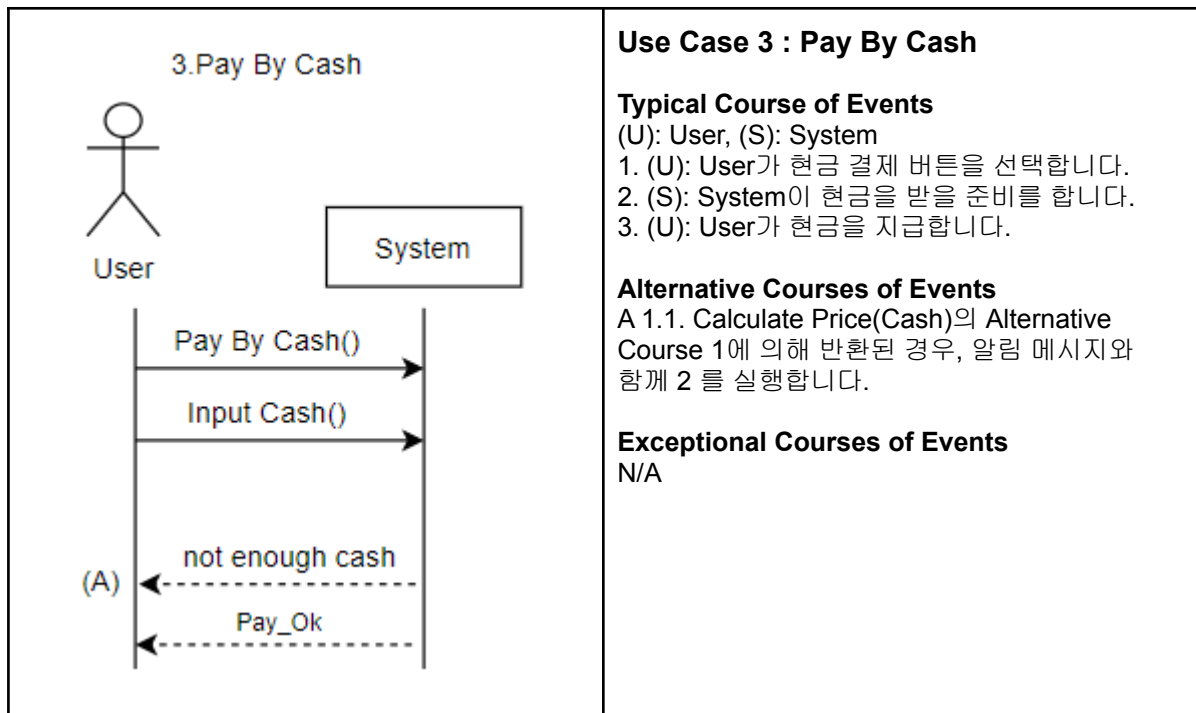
3.Pay By Cash

User

System

Pay By Cash()

Input Cash()

(A)

not enough cash

Pay_Ok

**Use Case 3 : Pay By Cash**

**Typical Course of Events**
(U): User, (S): System
1. (U): User가 현금 결제 버튼을 선택합니다.
2. (S): System이 현금을 받을 준비를 합니다.
3. (U): User가 현금을 지급합니다.

**Alternative Courses of Events**
A 1.1. Calculate Price(Cash)의 Alternative Course 1에 의해 반환된 경우, 알림 메시지와 함께 2 를 실행합니다.

**Exceptional Courses of Events**
N/A